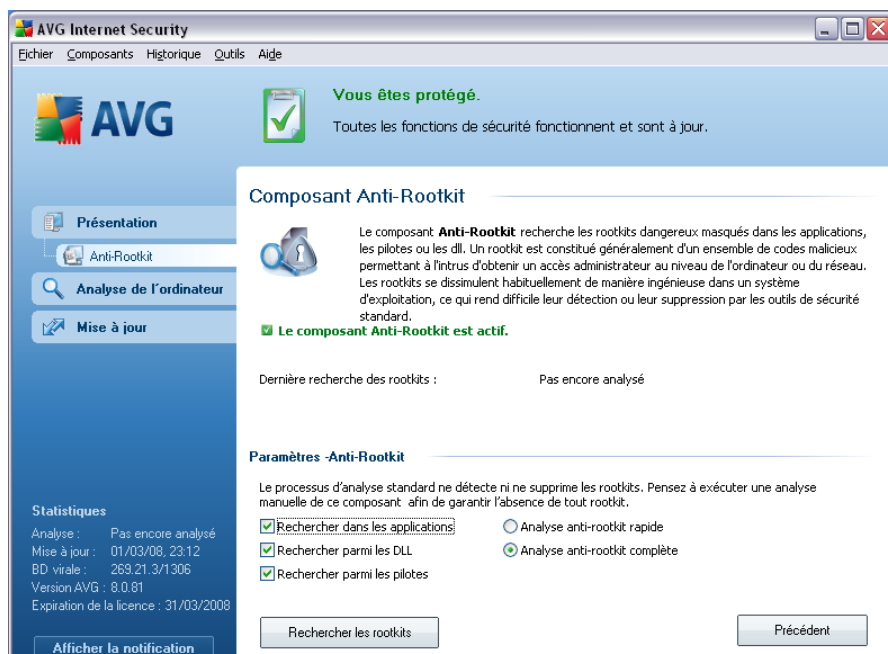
AVG Internet Security

Fichier Composants Historique Outils Aide

AVG

Vous êtes protégé.

Toutes les fonctions de sécurité fonctionnent et sont à jour.

Présentation

Anti-Rootkit

Analyse de l'ordinateur

Mise à jour

Composant Anti-Rootkit

Le composant **Anti-Rootkit** recherche les rootkits dangereux masqués dans les applications, les pilotes ou les dll. Un rootkit est constitué généralement d'un ensemble de codes malicieux permettant à l'intrus d'obtenir un accès administrateur au niveau de l'ordinateur ou du réseau. Les rootkits se dissimulent habituellement de manière ingénieuse dans un système d'exploitation, ce qui rend difficile leur détection ou leur suppression par les outils de sécurité standard.

Le composant Anti-Rootkit est actif.

Dernière recherche des rootkits : Pas encore analysé

Paramètres -Anti-Rootkit

Le processus d'analyse standard ne détecte ni ne supprime les rootkits. Pensez à exécuter une analyse manuelle de ce composant afin de garantir l'absence de tout rootkit.

Rechercher dans les applications

Rechercher parmi les DLL

Rechercher parmi les pilotes

Analyse anti-rootkit rapide

Analyse anti-rootkit complète

Statistiques

Analyse : Pas encore analysé

Mise à jour : 01/03/08, 23:12

BD virale : 269.21.3/1306

Version AVG : 8.0.81

Expiration de la licence : 31/03/2008

Afficher la notification

Rechercher les rootkits

Précédent